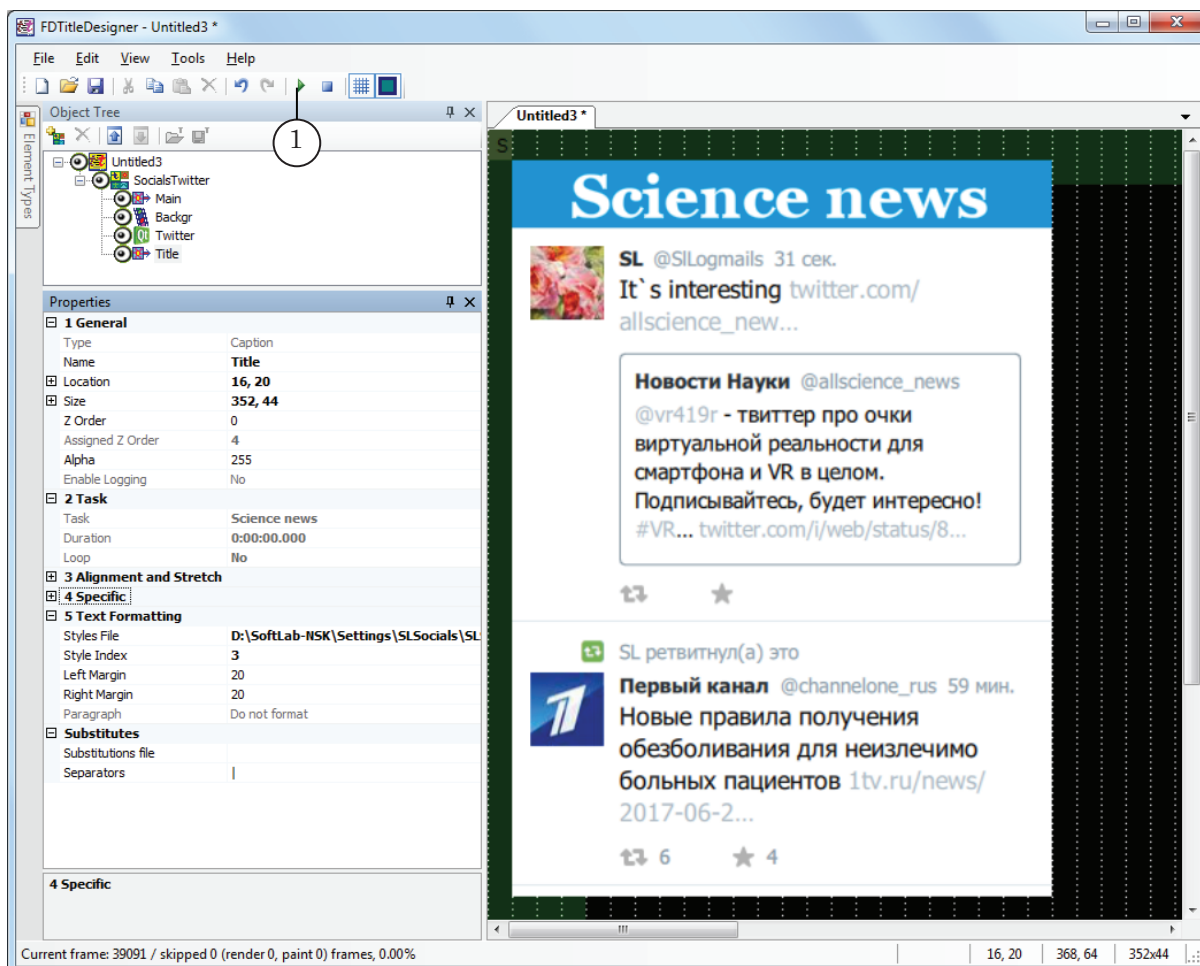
FDTitleDesigner - Untitled3 *

File Edit View Tools Help

Object Tree

1

Untitled3
SocialsTwitter
Main
Backgr
Twitter
Title

Element Types

Properties

| | |
|---|---|
| 1 General | |
| Type | Caption |
| Name | Title |
| Location | 16, 20 |
| Size | 352, 44 |
| Z Order | 0 |
| Assigned Z Order | 4 |
| Alpha | 255 |
| Enable Logging | No |
| 2 Task | |
| Task | Science news |
| Duration | 0:00:00.000 |
| Loop | No |
| 3 Alignment and Stretch | |
| 4 Specific | |
| 5 Text Formatting | |
| Styles File | D:\SoftLab-NSK\Settings\SLSocials\SL |
| Style Index | 3 |
| Left Margin | 20 |
| Right Margin | 20 |
| Paragraph | Do not format |
| Substitutes | |
| Substitutions file | |
| Separators | \| |

4 Specific

Untitled3 *

Science news

SL @SlLogmails 31 сек.
It`s interesting twitter.com/allscience_new...

Новости Науки @allscience_news
@vr419r - твиттер про очки виртуальной реальности для смартфона и VR в целом. Подписывайтесь, будет интересно! #VR... twitter.com/i/web/status/8...

SL ретвитнул(а) это

Первый канал @channelone_rus 59 мин.
Новые правила получения обезболивания для неизлечимо больных пациентов 1tv.ru/news/2017-06-2...

6 4

Current frame: 39091 / skipped 0 (render 0, paint 0) frames, 0.00% | 16, 20 | 368, 64 | 352x44